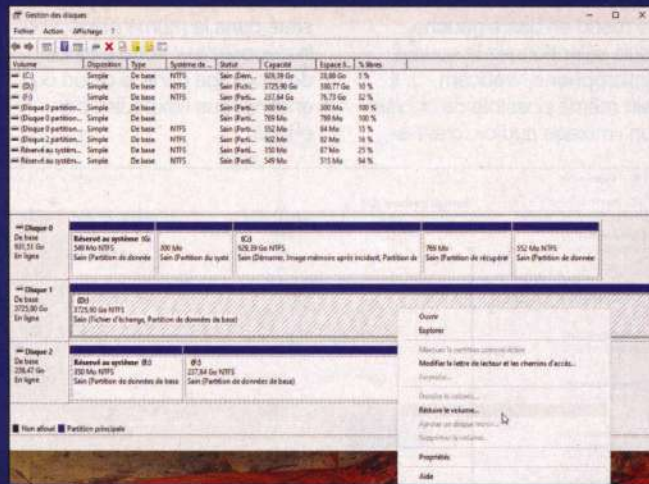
Gestion des disques

Fichier Action Affichage ?

| Volume | Disposition | Type | Système de ... | Statut | Capacité | Espace li... | % libres |
|---|---|---|---|---|---|---|---|
| (C:) | Simple | De base | NTFS | Sain (Dém... | 929,39 Go | 33,88 Go | 3 % |
| (D:) | Simple | De base | NTFS | Sain (Fichi... | 3725,90 Go | 380,77 Go | 10 % |
| (F:) | Simple | De base | NTFS | Sain (Parti... | 237,84 Go | 76,73 Go | 32 % |
| (Disque 0 partition... | Simple | De base | | Sain (Parti... | 300 Mo | 300 Mo | 100 % |
| (Disque 0 partition... | Simple | De base | | Sain (Parti... | 789 Mo | 789 Mo | 100 % |
| (Disque 0 partition... | Simple | De base | NTFS | Sain (Parti... | 552 Mo | 84 Mo | 15 % |
| (Disque 2 partition... | Simple | De base | NTFS | Sain (Parti... | 502 Mo | 82 Mo | 16 % |
| Réservé au systèm... | Simple | De base | NTFS | Sain (Parti... | 350 Mo | 87 Mo | 25 % |
| Réservé au systèm... | Simple | De base | NTFS | Sain (Parti... | 549 Mo | 515 Mo | 94 % |

Disque 0
De base
931,51 Go
En ligne

Réservé au système (G:
549 Mo NTFS
Sain (Partition de donnée

300 Mo
Sain (Partition du systè

(C:)
929,39 Go NTFS
Sain (Démarrer, Image mémoire après incident, Partition de

789 Mo
Sain (Partition de récupérat

552 Mo NTFS
Sain (Partition de donnée

Disque 1
De base
3725,90 Go
En ligne

(D:)
3725,90 Go NTFS
Sain (Fichier d'échange, Partition de données de base)

Disque 2
De base
238,47 Go
En ligne

Réservé au système (E:)
350 Mo NTFS
Sain (Partition de données de base

(F:)
237,84 Go NTFS
Sain (Partition de données de base)

Non alloué Partition principale

Ouvrir
Explorer
Marquer la partition comme active
Modifier la lettre de lecteur et les chemins d'accès...
Formater...
Étendre le volume...
Réduire le volume...
Ajouter un disque miroir...
Supprimer le volume...
Propriétés
Aide